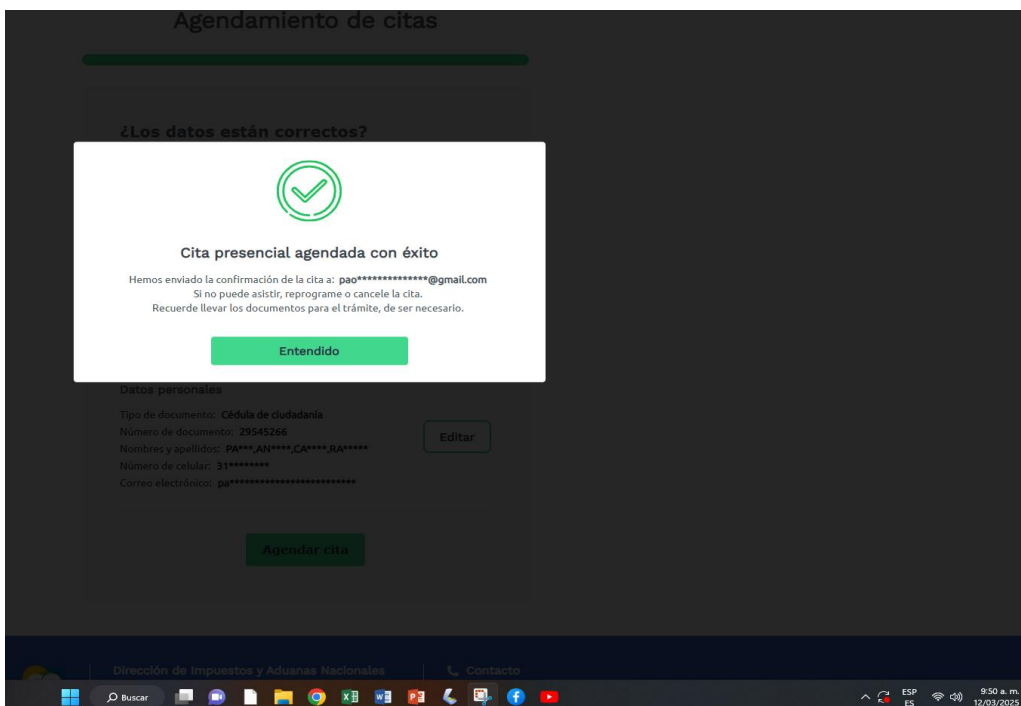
Agendamiento de citas

¿Los datos están correctos?

Cita presencial agendada con éxito

Hemos enviado la confirmación de la cita a: pao**************@gmail.com
Si no puede asistir, reprograme o cancele la cita.
Recuerde llevar los documentos para el trámite, de ser necesario.

Entendido

Datos personales

Tipo de documento: Cédula de ciudadanía
Número de documento: 29545266
Nombres y apellidos: PA***,AN****,CA****,RA*****
Número de celular: 31********
Correo electrónico: pa*************************

Editar

Agendar cita

Dirección de Impuestos y Aduanas Nacionales

Contacto

Buscar

ESP
ES

9:50 a. m.
12/03/2025